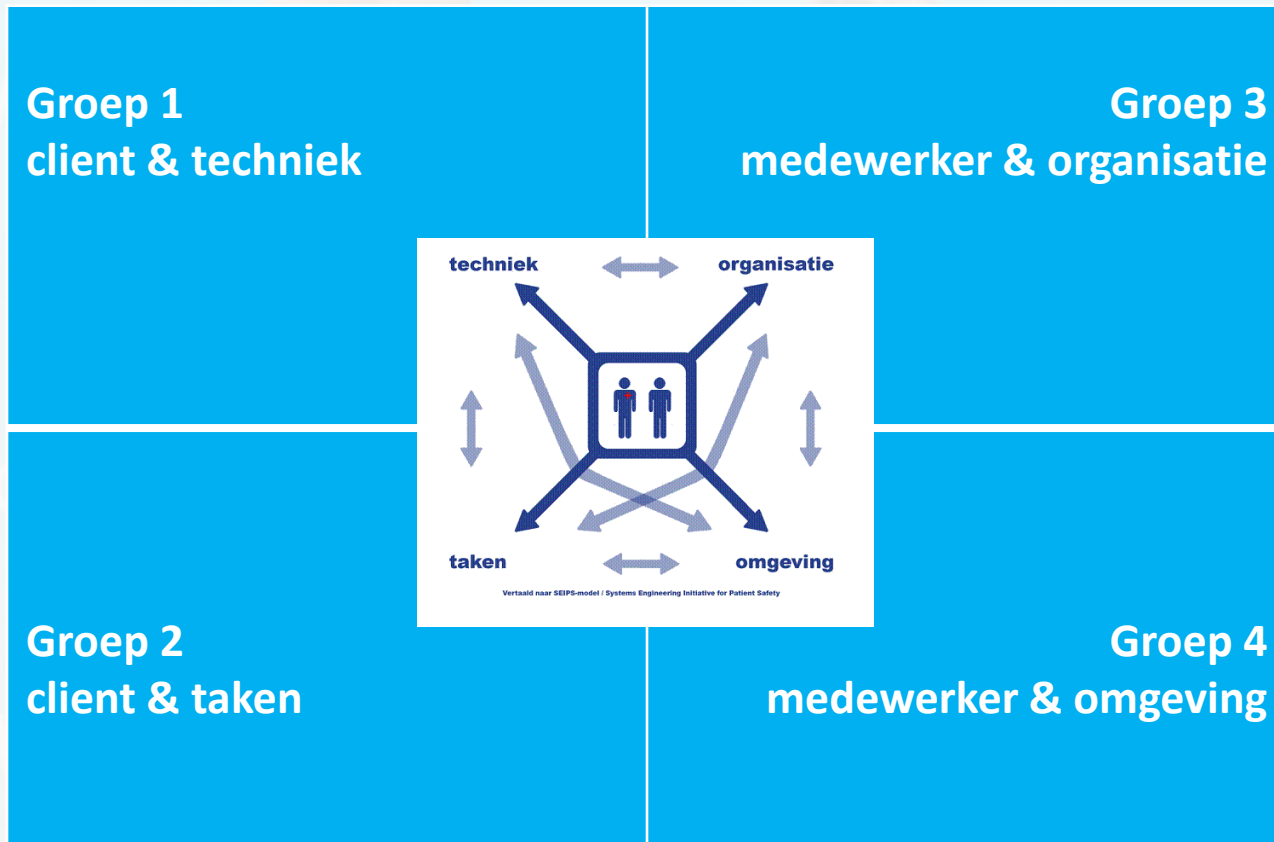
Groep 1
client & techniek

Groep 3
medewerker & organisatie

techniek

organisatie

taken

omgeving

Vertaald naar SEIPS-model / Systems Engineering Initiative for Patient Safety

Groep 2
client & taken

Groep 4
medewerker & omgeving